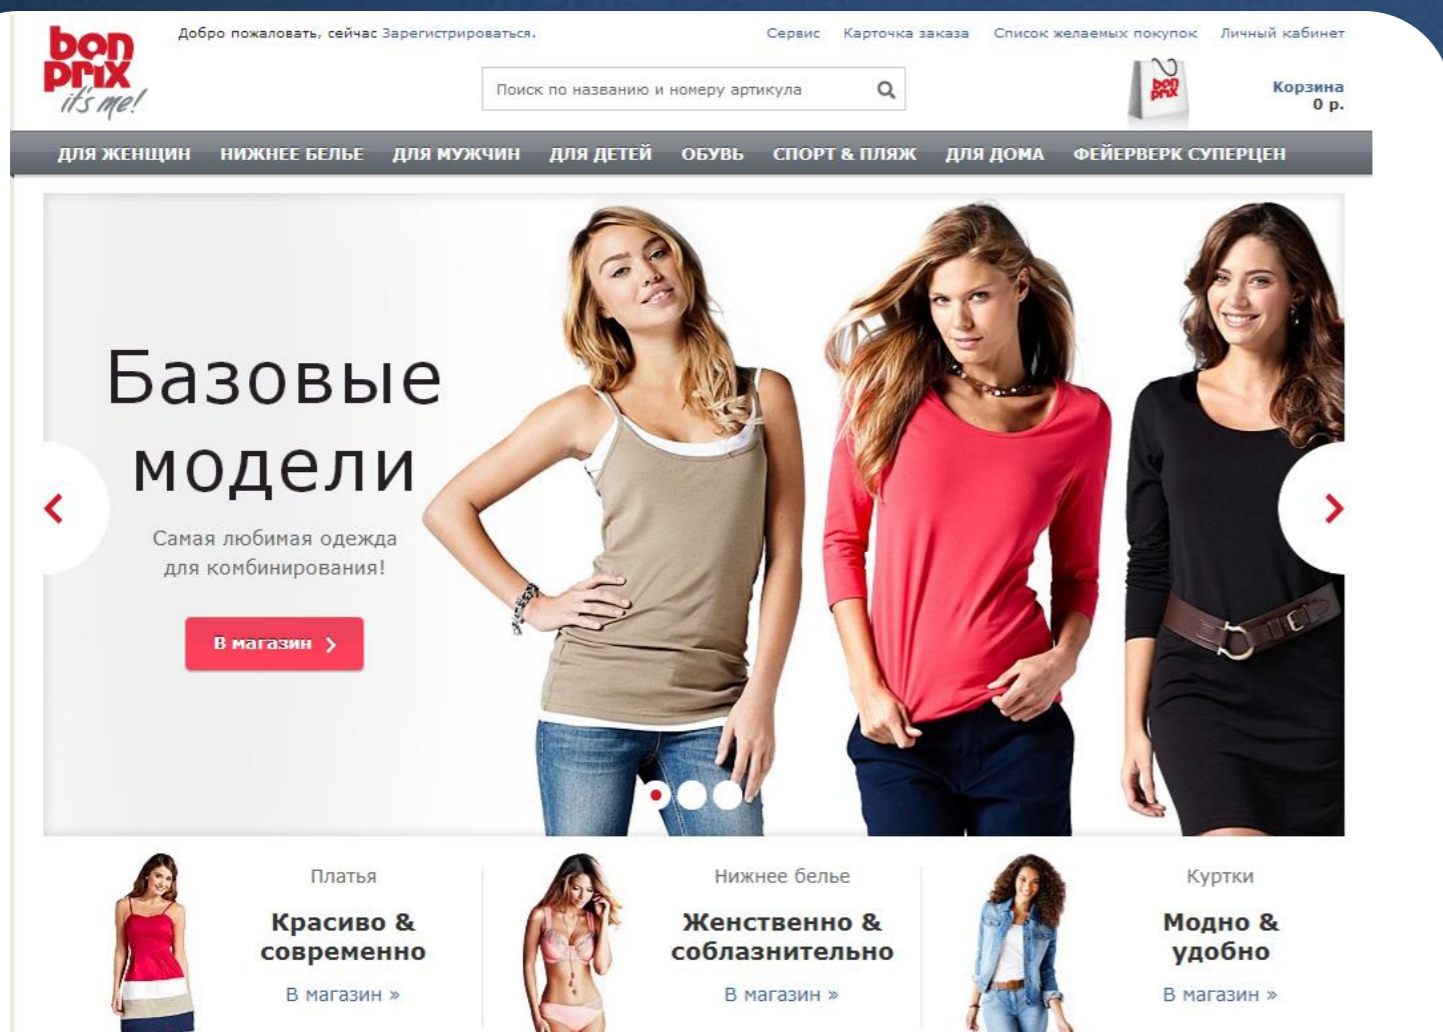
bon prix it's me!

Добро пожаловать, сейчас Зарегистрироваться.

Сервис Карточка заказа Список желаемых покупок Личный кабинет

Поиск по названию и номеру артикула

bon prix

Корзина
0 р.

ДЛЯ ЖЕНЩИН НИЖНЕЕ БЕЛЬЕ ДЛЯ МУЖЧИН ДЛЯ ДЕТЕЙ ОБУВЬ СПОРТ & ПЛЯЖ ДЛЯ ДОМА ФЕЙЕРВЕРК СУПЕРЦЕН

Базовые модели

Самая любимая одежда для комбинирования!

В магазин ›

Платья

Красиво & современно

В магазин »

Нижнее белье

Женственно & соблазнительно

В магазин »

Куртки

Модно & удобно

В магазин »